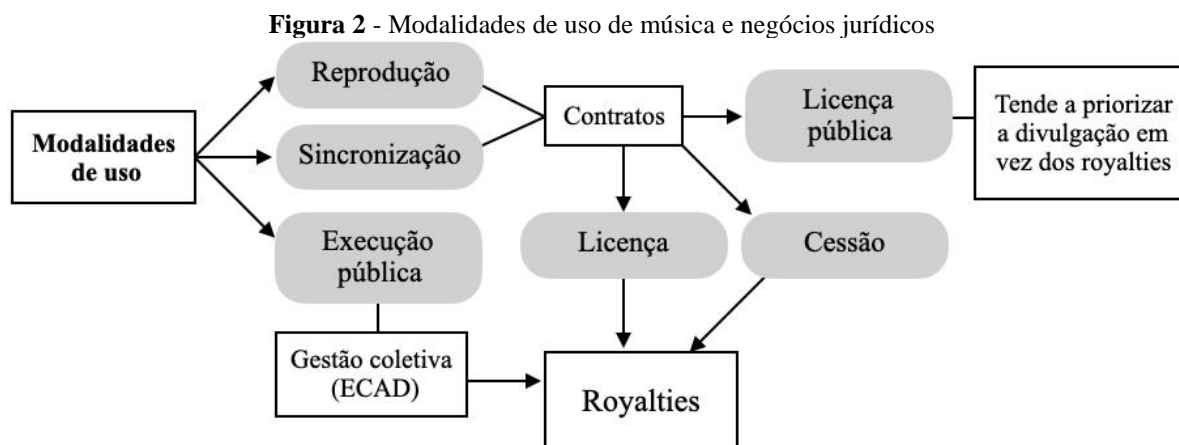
**Figura 2** - Modalidades de uso de música e negócios jurídicos

**Modalidades de uso**

Reprodução

Sincronização

Execução pública

Contratos

Licença pública

Tende a priorizar a divulgação em vez dos royalties

Licença

Cessão

Gestão coletiva (ECAD)

Royalties